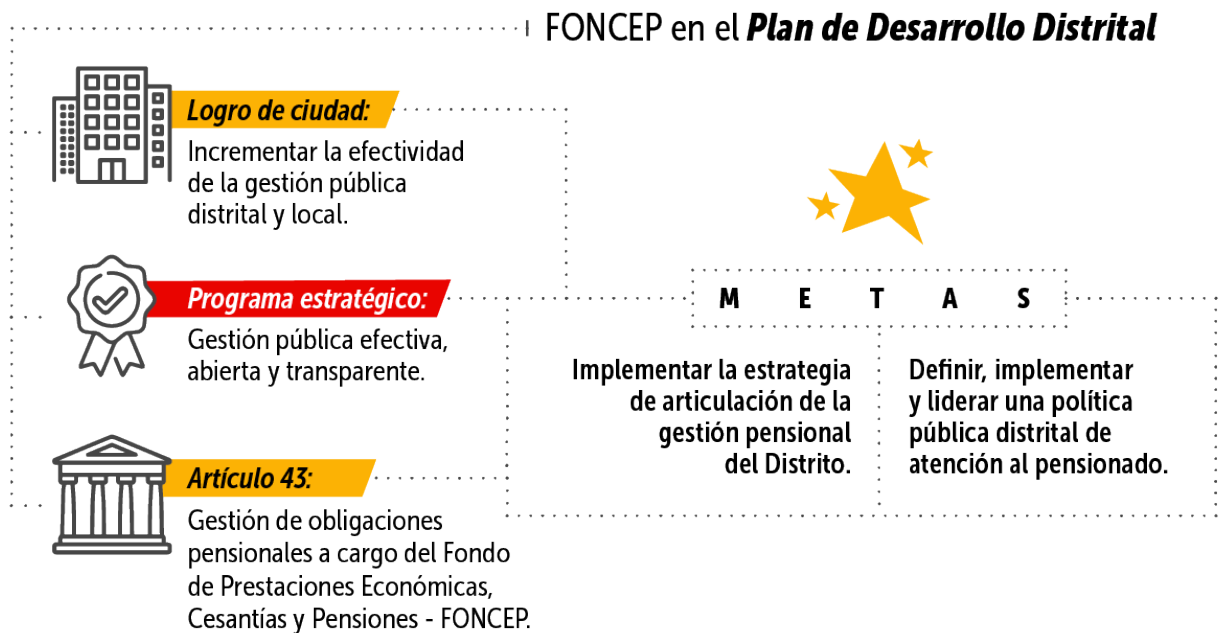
FONCEP en el ***Plan de Desarrollo Distrital***

***Logro de ciudad:***

Incrementar la efectividad de la gestión pública distrital y local.

***Programa estratégico:***

Gestión pública efectiva, abierta y transparente.

***Artículo 43:***

Gestión de obligaciones pensionales a cargo del Fondo de Prestaciones Económicas, Cesantías y Pensiones - FONCEP.

M E T A S

Implementar la estrategia de articulación de la gestión pensional del Distrito.

Definir, implementar y liderar una política pública distrital de atención al pensionado.